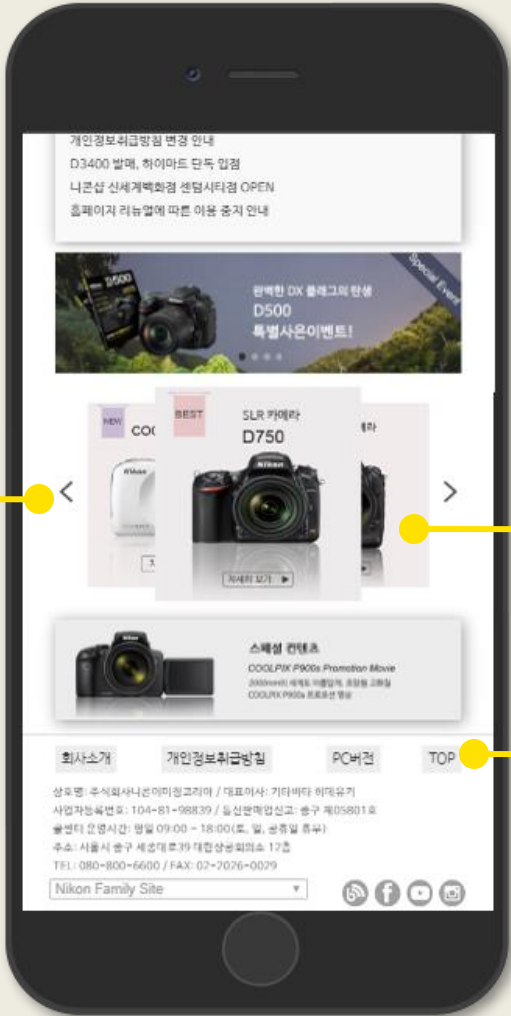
개인정보취급방침 변경 안내
D3400 발매, 하이마트 단독 입점
니콘샵 신세계백화점 센텀시티점 OPEN
홈페이지 리뉴얼에 따른 이용 중지 안내

D500
완벽한 DX 플래그의 탄생
D500
특별사은이벤트!
Special Event

NEW
COO
BEST
SLR 카메라
D750
자세히 보기 ▶
라

스페셜 컨텐츠
COOLPIX P900s Promotion Movie
2000mm의 세계도 이젠 당겨, 초망원 그 화질
COOLPIX P900s 프로모션 영상

회사소개
개인정보취급방침
PC버전
TOP

상호명: 주식회사니콘이미징코리아 / 대표이사: 기타바타 히데유키
사업자등록번호: 104-81-98839 / 통신판매업신고: 중구 제05801호
콜센터 운영시간: 평일 09:00 ~ 18:00(토, 일, 공휴일 휴무)
주소: 서울시 중구 세종대로39 대한상공회의소 17층
TEL: 080-800-6600 / FAX: 02-2026-0029
Nikon Family Site